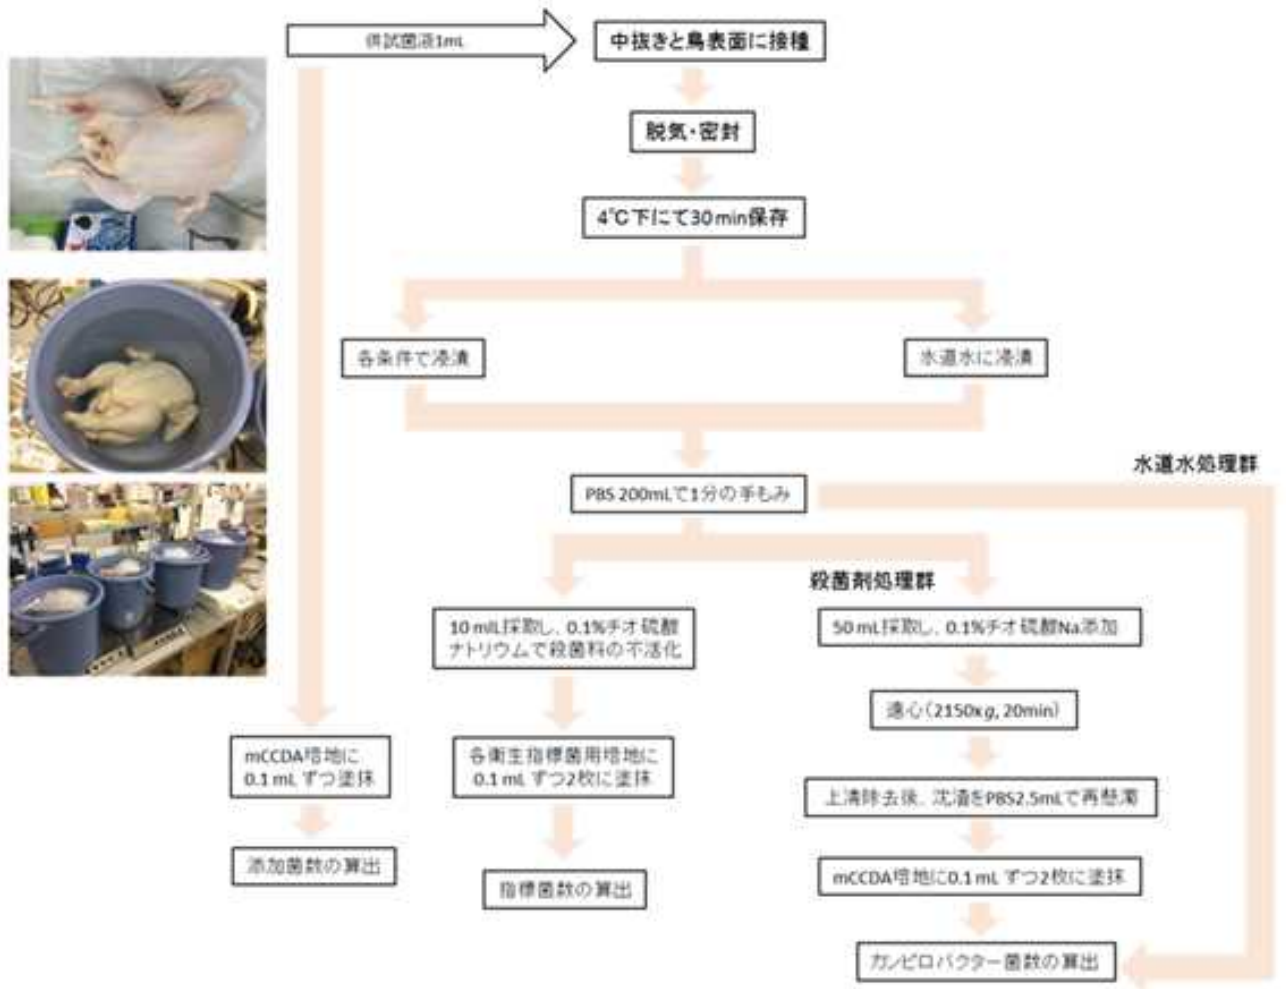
供試菌液1mL

中抜きと鳥表面に接種

脱気・密封

4℃下にて30min保存

各条件で浸漬

水道水に浸漬

PBS 200mLで1分の手もみ

水道水処理群

殺菌剤処理群

10 mL採取し、0.1%チオ硫酸ナトリウムで殺菌料の不活化

50 mL採取し、0.1%チオ硫酸Na添加

遠心（2150xg, 20min）

mCCDA培地に0.1 mL ずつ塗抹

各衛生指標菌用培地に0.1 mL ずつ2枚に塗抹

上清除去後、沈渣をPBS2.5mLで再懸濁

mCCDA培地に0.1 mL ずつ2枚に塗抹

添加菌数の算出

指標菌数の算出

カンピロバクター菌数の算出